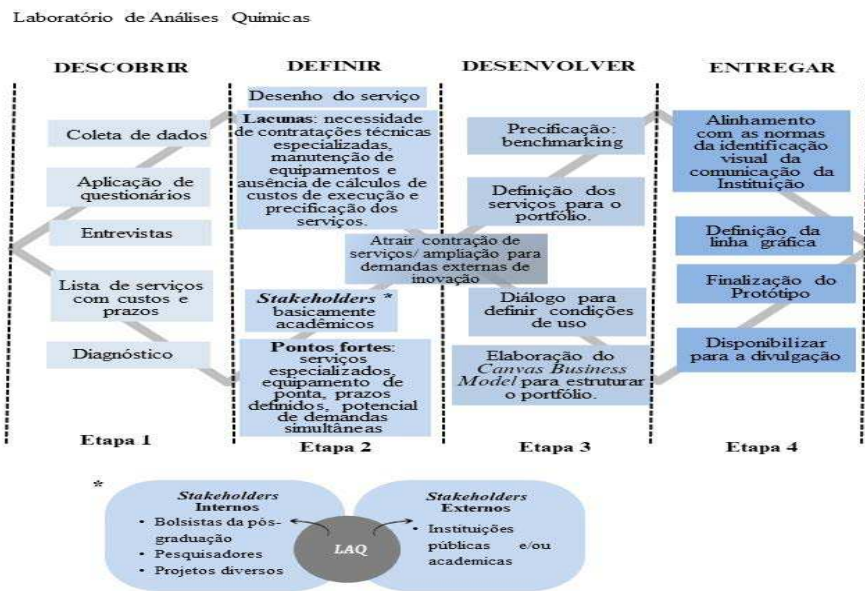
Laboratório de Análises Quimicas

DESCOBRIR

Coleta de dados

Aplicação de questionários

Entrevistas

Lista de serviços com custos e prazos

Diagnóstico

Etapa 1

DEFINIR

Desenho do serviço

**Lacunas**: necessidade de contratações técnicas especializadas, manutenção de equipamentos e ausência de cálculos de custos de execução e precificação dos serviços.

Atrair contração de serviços/ ampliação para demandas externas de inovação

***Stakeholders* \*** basicamente acadêmicos

**Pontos fortes**: serviços especializados, equipamento de ponta, prazos definidos, potencial de demandas simultâneas

Etapa 2

DESENVOLVER

Precificação: benchmarking

Definição dos serviços para o portfólio.

Diálogo para definir condições de uso

Elaboração do *Canvas Business Model* para estruturar o portfólio.

Etapa 3

ENTREGAR

Alinhamento com as normas da identificação visual da comunicação da Instituição

Definição da linha gráfica

Finalização do Protótipo

Disponibilizar para a divulgação

Etapa 4

\*

*Stakeholders* Internos
• Bolsistas da pós-graduação
• Pesquisadores
• Projetos diversos

LAQ

*Stakeholders* Externos
• Instituições públicas e/ou academicas